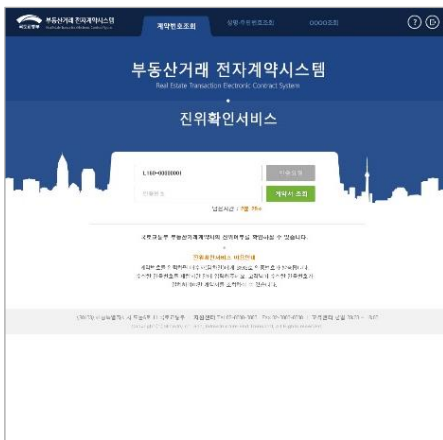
부동산거래 전자계약시스템

계약번호조회 | 실험 · 주택번호조회 | OOOO조회

부동산거래 전자계약시스템
Real Estate Transaction Electronic Contract System

진위확인서비스

L180-00000001
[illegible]
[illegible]
계약서 조회

남은시간 : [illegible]

국토교통부 부동산거래계약서의 진위여부를 확인하실 수 있습니다.

진위확인서비스 이용안내
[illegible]

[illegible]